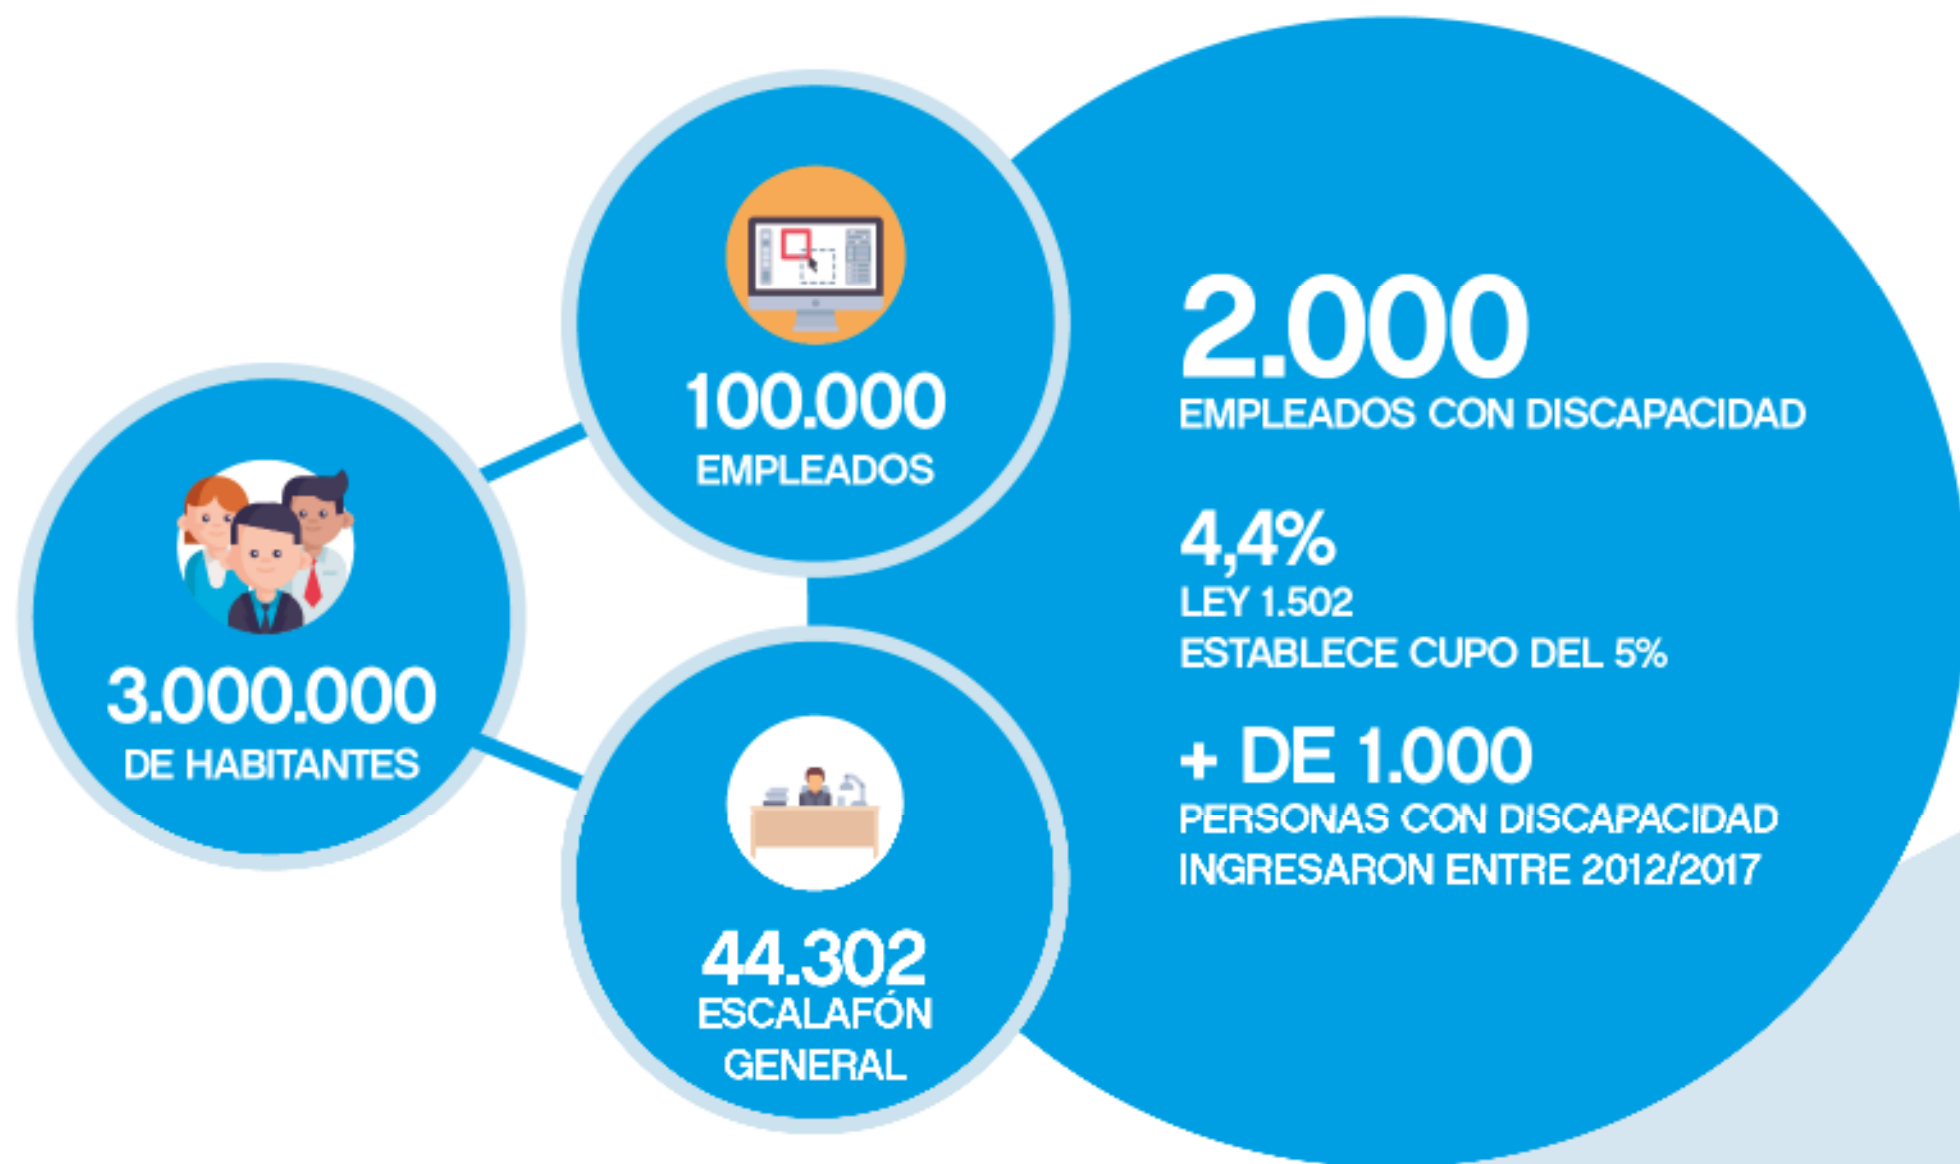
3.000.000
DE HABITANTES

100.000
EMPLEADOS

44.302
ESCALAFÓN
GENERAL

2.000
EMPLEADOS CON DISCAPACIDAD

4,4%
LEY 1.502
ESTABLECE CUPO DEL 5%

+ DE 1.000
PERSONAS CON DISCAPACIDAD
INGRESARON ENTRE 2012/2017